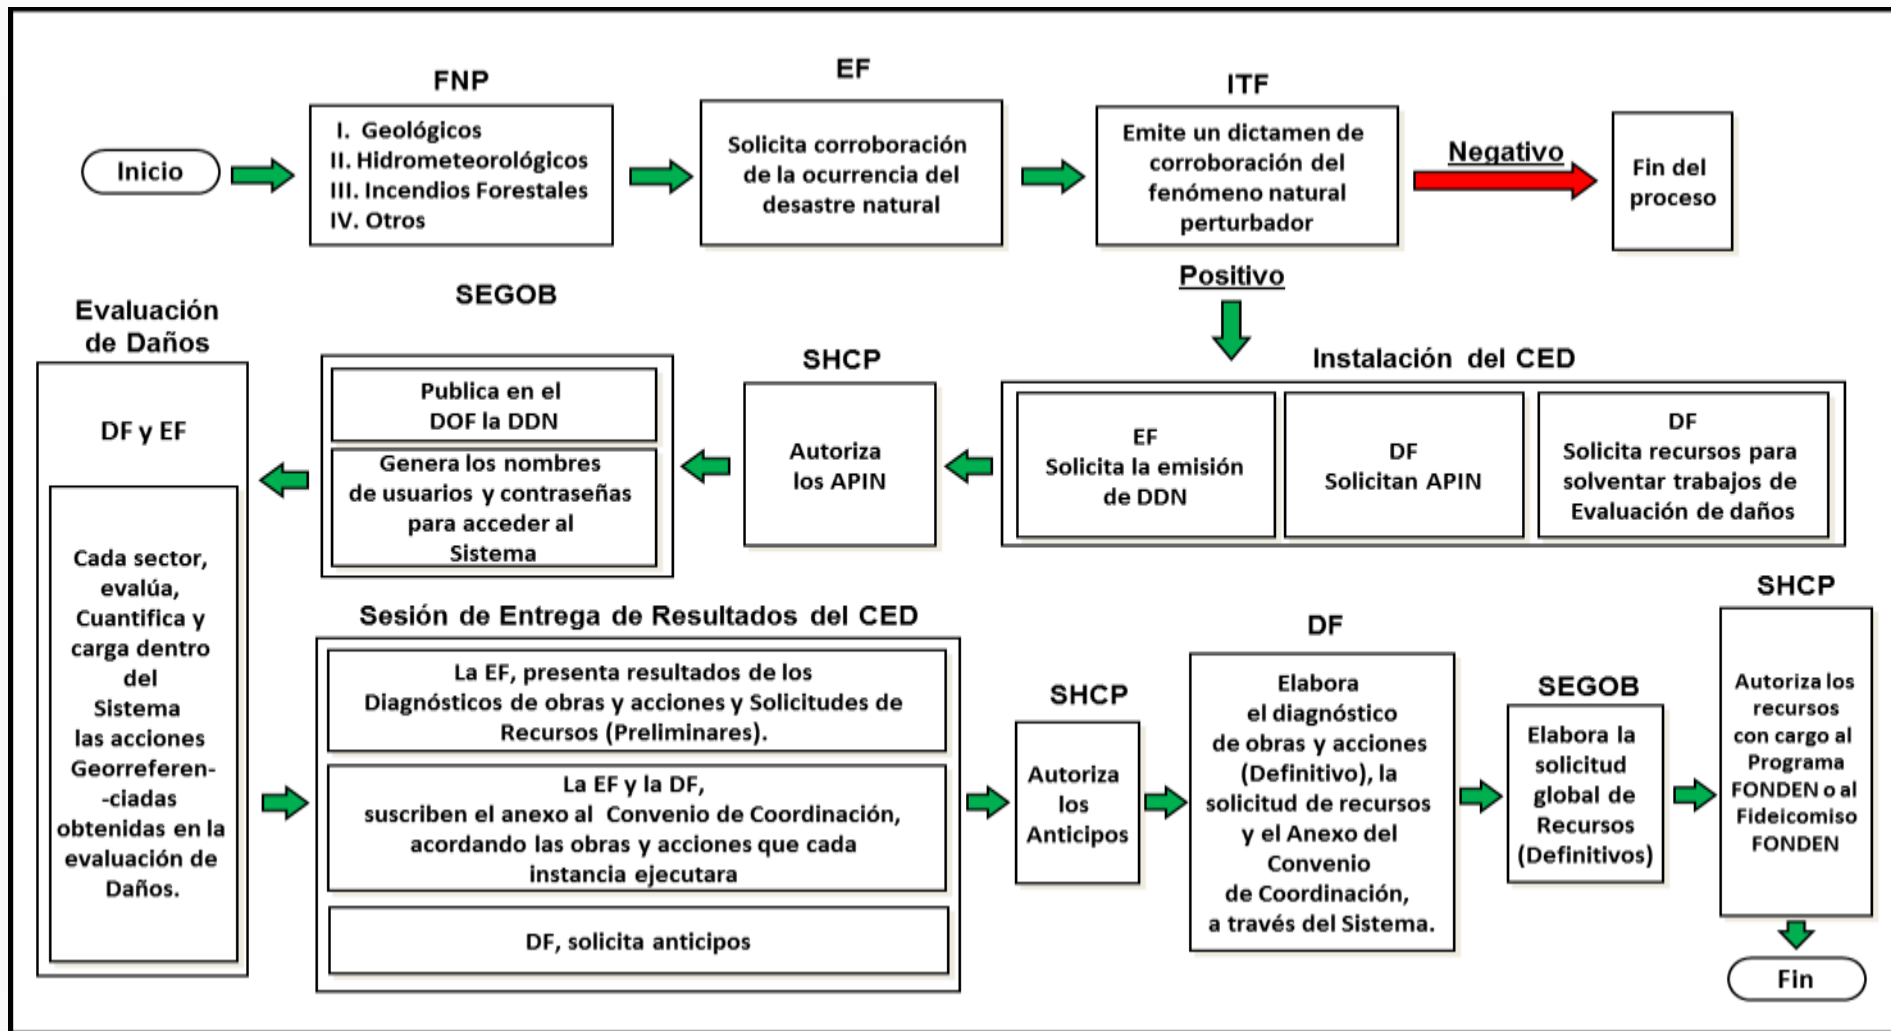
Inicio

FNP

I. Geológicos
II. Hidrometeorológicos
III. Incendios Forestales
IV. Otros

EF

Solicita corroboración de la ocurrencia del desastre natural

ITF

Emite un dictamen de corroboración del fenómeno natural perturbador

Negativo

Fin del proceso

Positivo

Instalación del CED

EF
Solicita la emisión de DDN

DF
Solicitan APIN

DF
Solicita recursos para solventar trabajos de Evaluación de daños

SHCP

Autoriza los APIN

SEGOB

Publica en el DOF la DDN

Genera los nombres de usuarios y contraseñas para acceder al Sistema

Evaluación de Daños

DF y EF

Cada sector, evalúa, Cuantifica y carga dentro del Sistema las acciones Georreferen- -ciadas obtenidas en la evaluación de Daños.

Sesión de Entrega de Resultados del CED

La EF, presenta resultados de los Diagnósticos de obras y acciones y Solicitudes de Recursos (Preliminares).

La EF y la DF, suscriben el anexo al Convenio de Coordinación, acordando las obras y acciones que cada instancia ejecutara

DF, solicita anticipos

SHCP

Autoriza los Anticipos

DF

Elabora el diagnóstico de obras y acciones (Definitivo), la solicitud de recursos y el Anexo del Convenio de Coordinación, a través del Sistema.

SEGOB

Elabora la solicitud global de Recursos (Definitivos)

SHCP

Autoriza los recursos con cargo al Programa FONDEN o al Fideicomiso FONDEN

Fin